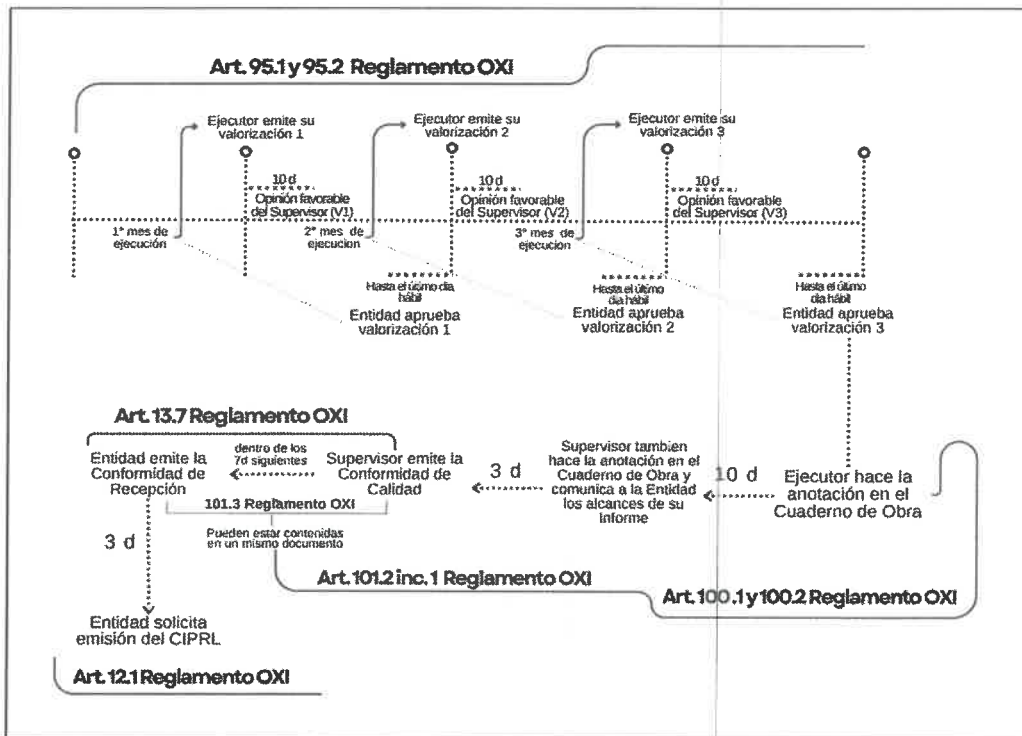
Art. 95.1 y 95.2 Reglamento OXI

Ejecutor emite su valorización 1

Ejecutor emite su valorización 2

Ejecutor emite su valorización 3

10 d
Opinión favorable del Supervisor (V1)

10 d
Opinión favorable del Supervisor (V2)

10 d
Opinión favorable del Supervisor (V3)

1° mes de ejecución

2° mes de ejecucion

3° mes de ejecucion

Hasta el último dia hábil
Entidad aprueba valorización 1

Hasta el último dia hábil
Entidad aprueba valorización 2

Hasta el último dia hábil
Entidad aprueba valorización 3

Art. 13.7 Reglamento OXI

Entidad emite la Conformidad de Recepción

dentro de los 7d siguientes

Supervisor emite la Conformidad de Calidad

101.3 Reglamento OXI

Pueden estar contenidas en un mismo documento

3 d

Supervisor tambien hace la anotación en el Cuaderno de Obra y comunica a la Entidad los alcances de su informe

10 d

Ejecutor hace la anotación en el Cuaderno de Obra

3 d

Art. 101.2 inc. 1 Reglamento OXI

Art. 100.1 y 100.2 Reglamento OXI

Entidad solicita emisión del CIPRL

Art. 12.1 Reglamento OXI